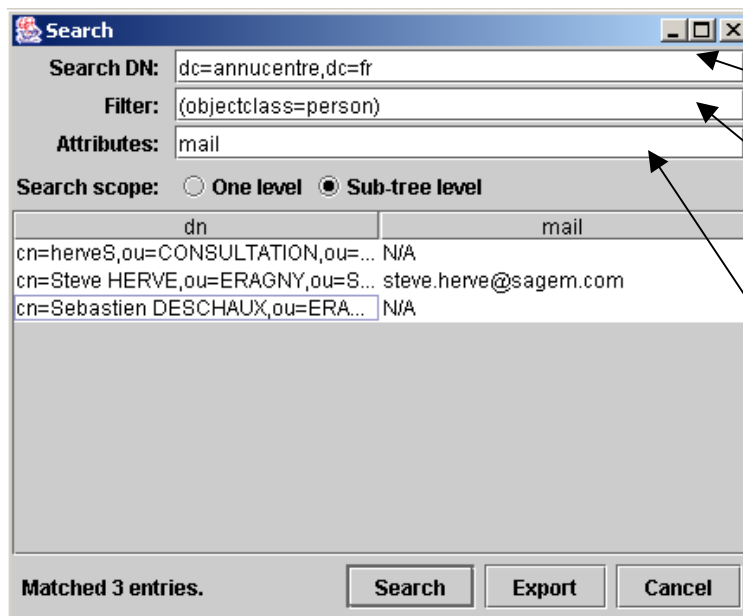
Search

Search DN: dc=annucentre,dc=fr

Filter: (objectclass=person)

Attributes: mail

Search scope: One level Sub-tree level

| dn | mail |
|---|---|
| cn=herveS,ou=CONSULTATION,ou=... | N/A |
| cn=Steve HERVE,ou=ERAGNY,ou=S... | steve.herve@sagem.com |
| cn=Sebastien DESCHAUX,ou=ERA... | N/A |

Matched 3 entries.

Search Export Cancel